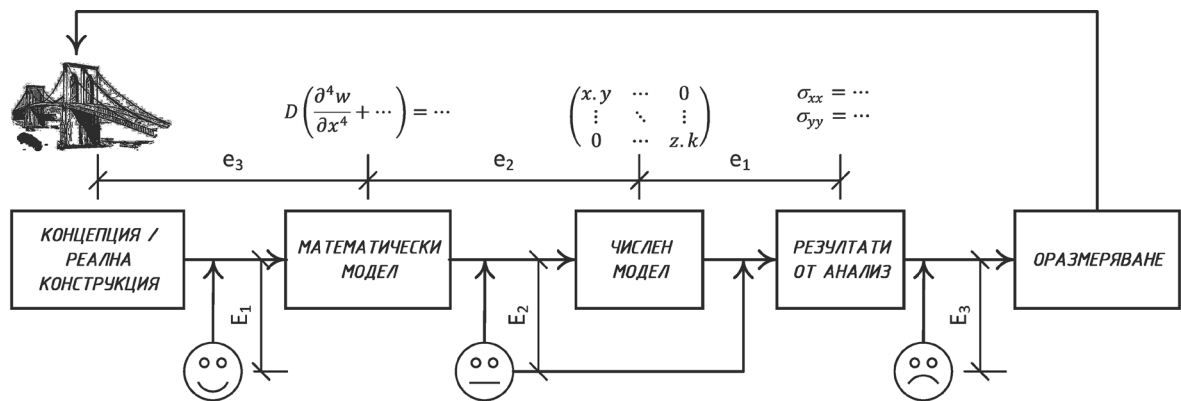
$D\left(\frac{\partial^4 w}{\partial x^4} + \cdots\right) = \cdots$

$\begin{pmatrix} x.y & \cdots & 0 \\ \vdots & \ddots & \vdots \\ 0 & \cdots & z.k \end{pmatrix}$

$\sigma_{xx} = \cdots$
$\sigma_{yy} = \cdots$

$e_3$ $e_2$ $e_1$

КОНЦЕПЦИЯ / РЕАЛНА КОНСТРУКЦИЯ

МАТЕМАТИЧЕСКИ МОДЕЛ

ЧИСЛЕН МОДЕЛ

РЕЗУЛТАТИ ОТ АНАЛИЗ

ОРАЗМЕРЯВАНЕ

$E_1$ $E_2$ $E_3$